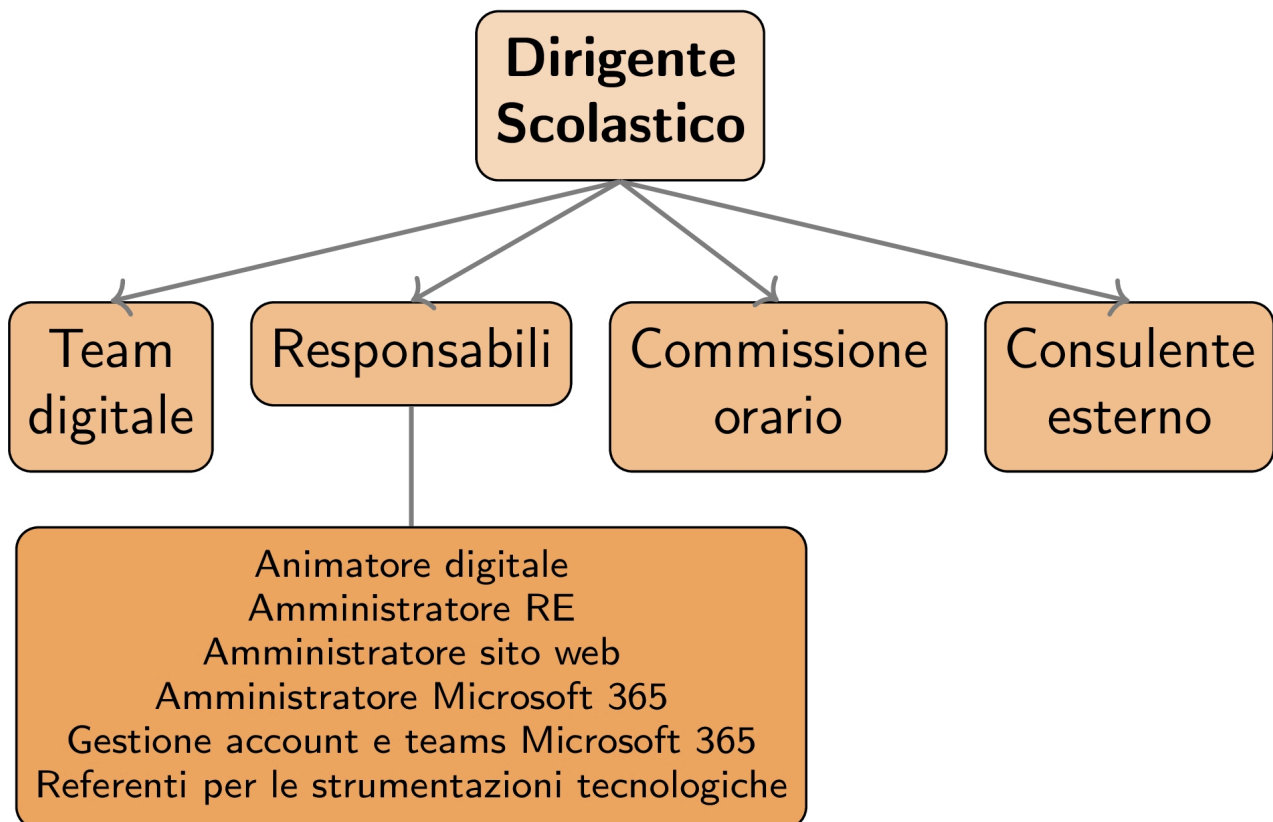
Dirigente Scolastico

Team digitale

Responsabili

Commissione orario

Consulente esterno

Animatore digitale
Amministratore RE
Amministratore sito web
Amministratore Microsoft 365
Gestione account e teams Microsoft 365
Referenti per le strumentazioni tecnologiche